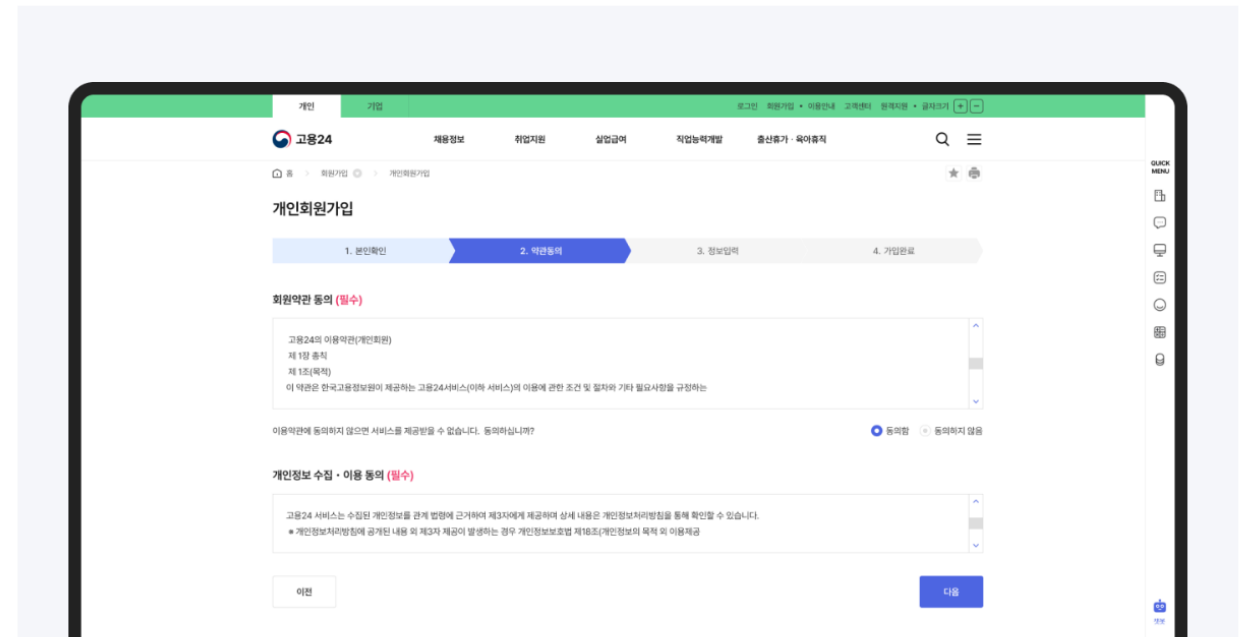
개인 기업

로그인 회원가입 • 이용안내 고객센터 원격지원 • 글자크기 + −

고용24

채용정보 취업지원 실업급여 직업능력개발 출산휴가 · 육아휴직

QUICK MENU

홈 > 회원가입 > 개인회원가입

개인회원가입

1. 본인확인 2. 약관동의 3. 정보입력 4. 가입완료

회원약관 동의 (필수)

고용24의 이용약관(개인회원)
제 1장 총칙
제 1조(목적)
이 약관은 한국고용정보원이 제공하는 고용24서비스(이하 서비스)의 이용에 관한 조건 및 절차와 기타 필요사항을 규정하는

이용약관에 동의하지 않으면 서비스를 제공받을 수 없습니다. 동의하십니까?

동의함 동의하지 않음

개인정보 수집 · 이용 동의 (필수)

고용24 서비스는 수집된 개인정보를 관계 법령에 근거하여 제3자에게 제공하며 상세 내용은 개인정보처리방침을 통해 확인할 수 있습니다.
■ 개인정보처리방침에 공개된 내용 외 제3자 제공이 발생하는 경우 개인정보보호법 제18조(개인정보의 목적 외 이용제공

이전

다음

챗봇